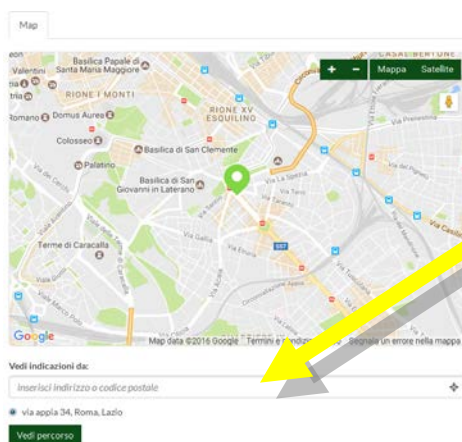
Map

CASAL BERTONE

+ − Mappa Satellite

Basilica Papale di Santa Maria Maggiore

Valentini

RIONE I MONTI

RIONE XV ESQUILINO

Romano Domus Aurea

Colosseo

Basilica di San Clemente

Palatino

Basilica di San Giovanni in Laterano

Via La Spezia

Via Prenestina

Via Taranto

Via Gallia

Via Etruria

Terme di Caracalla

Via Tuscolana

Circonvallazione Appia

Via Appia Nuova

Google

Map data ©2016 Google Termini e condizioni Segnala un errore nella mappa

Vedi indicazioni da:

inserisci indirizzo o codice postale

via appia 34, Roma, Lazio

Vedi percorso